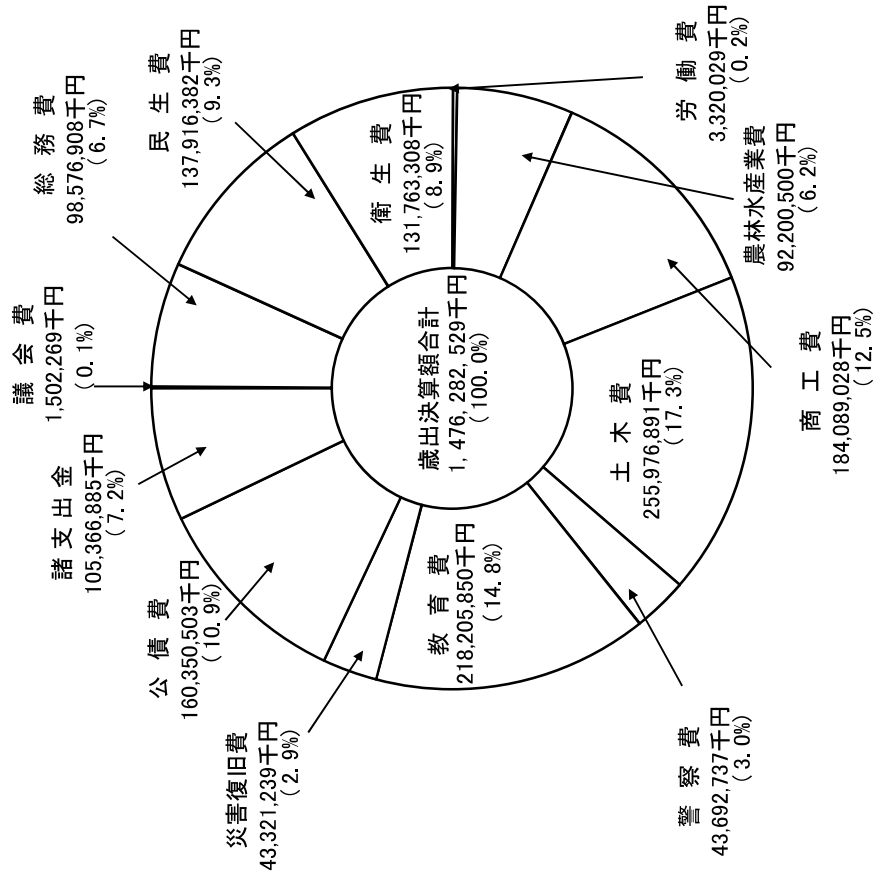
歳出決算額合計
1,476,282,529千円
（100.0%）

土木費
255,976,891千円
（17.3%）

教育費
218,205,850千円
（14.8%）

衛生費
131,763,308千円
（8.9%）

労働費
3,320,029千円
（0.2%）

農林水産業費
92,200,500千円
（6.2%）

商工費
184,089,028千円
（12.5%）

警察費
43,692,737千円
（3.0%）

災害復旧費
43,321,239千円
（2.9%）

公債費
160,350,503千円
（10.9%）

諸支出金
105,366,885千円
（7.2%）

議会費
1,502,269千円
（0.1%）

総務費
98,576,908千円
（6.7%）

民生費
137,916,382千円
（9.3%）